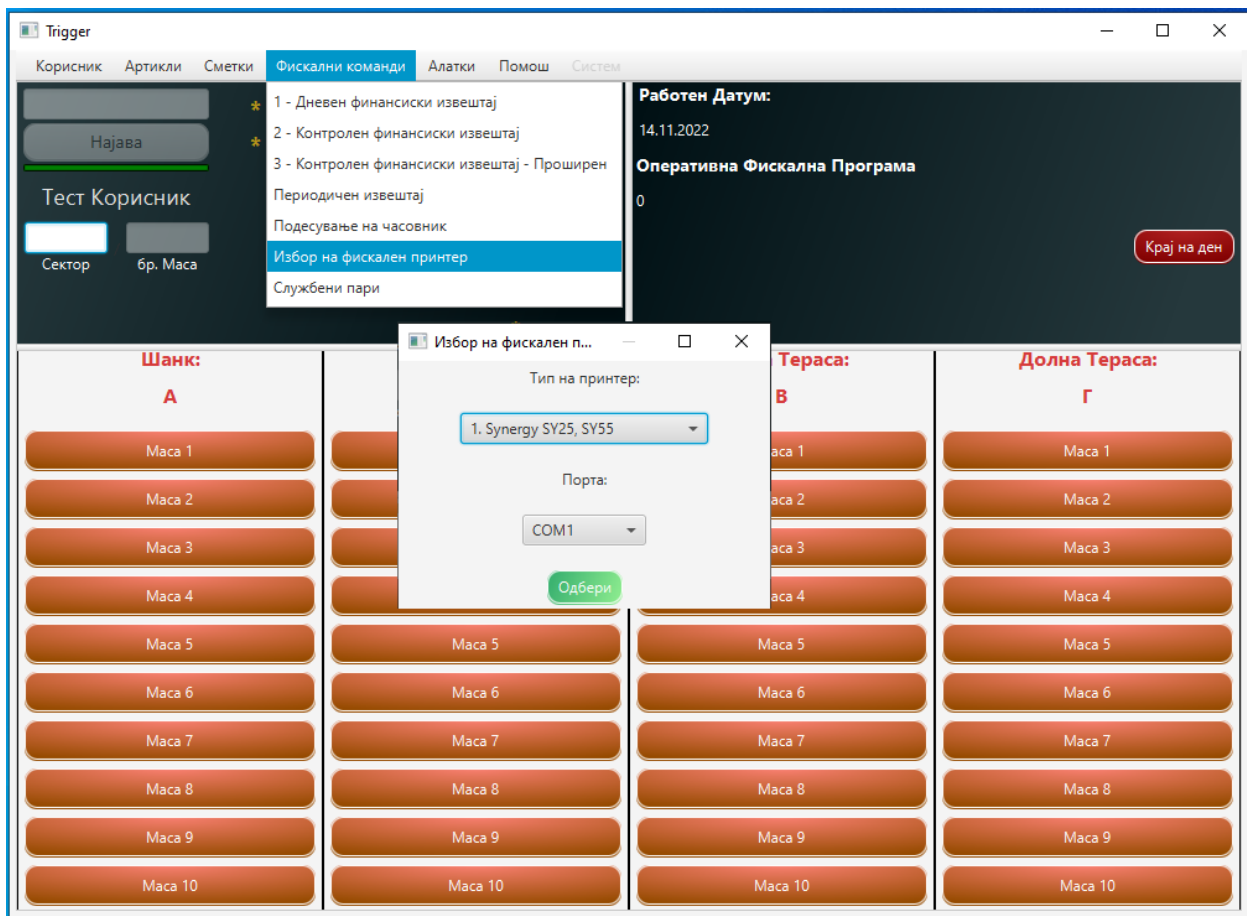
Trigger

Корисник Артикли Сметки Фискални команди Алатки Помош Систем

*
Најава *

Тест Корисник

Сектор бр. Маса

1 - Дневен финансиски извештај
2 - Контролен финансиски извештај
3 - Контролен финансиски извештај - Проширен
Периодичен извештај
Подесување на часовник
Избор на фискален принтер
Службени пари

Работен Датум:
14.11.2022
Оперативна Фискална Програма
0

Крај на ден

Избор на фискален п...
Тип на принтер:
1. Synergy SY25, SY55
Порта:
COM1
Одбери

Шанк:
А
Маса 1
Маса 2
Маса 3
Маса 4
Маса 5
Маса 6
Маса 7
Маса 8
Маса 9
Маса 10

Маса 5
Маса 6
Маса 7
Маса 8
Маса 9
Маса 10

Тераса:
В
аса 1
аса 2
аса 3
аса 4
Маса 5
Маса 6
Маса 7
Маса 8
Маса 9
Маса 10

Долна Тераса:
Г
Маса 1
Маса 2
Маса 3
Маса 4
Маса 5
Маса 6
Маса 7
Маса 8
Маса 9
Маса 10